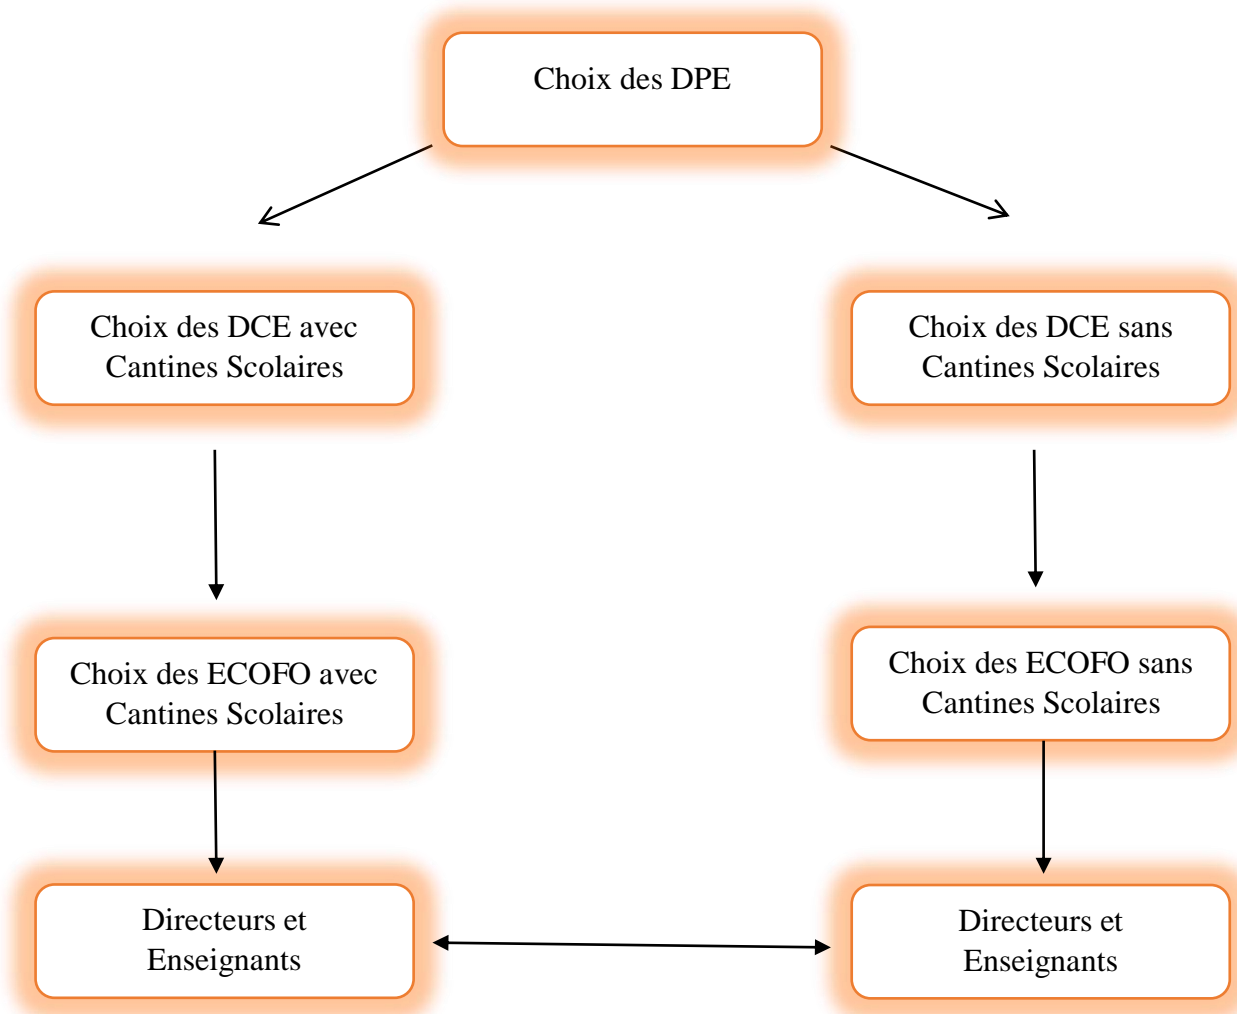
Choix des DPE

Choix des DCE avec Cantines Scolaires

Choix des DCE sans Cantines Scolaires

Choix des ECOFO avec Cantines Scolaires

Choix des ECOFO sans Cantines Scolaires

Directeurs et Enseignants

Directeurs et Enseignants